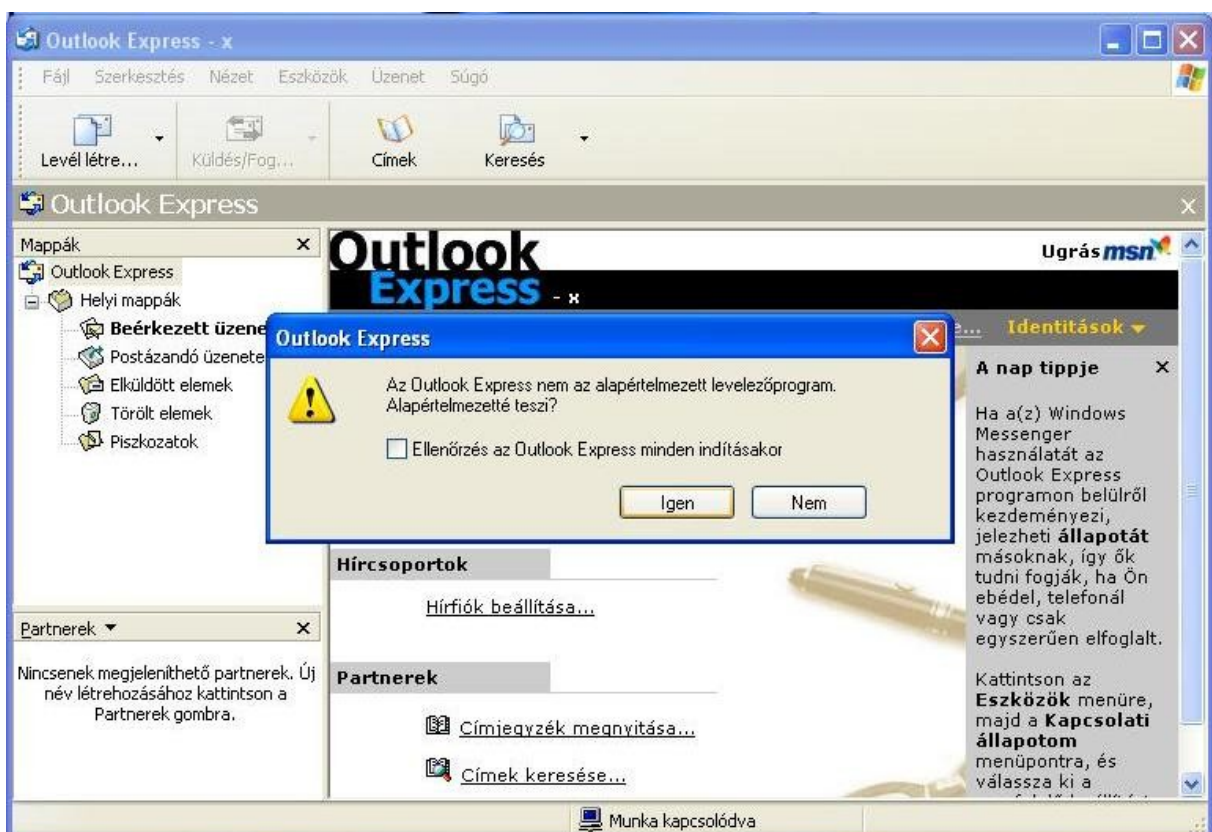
Outlook Express - x

Fájl Szerkesztés Nézet Eszközök Üzenet Súgó

Levél létre... Küldés/Fog... Címek Keresés

Outlook Express

Mappák ×
Outlook Express
Helyi mappák
Beérkezett üzene
Postázandó üzenete
Elküldött elemek
Törölt elemek
Piszkozatok

Partnerek ▾ ×

Nincsenek megjeleníthető partnerek. Új név létrehozásához kattintson a Partnerek gombra.

Outlook Express - x

Ugrás msn

e... Identitások ▾

Outlook Express

Az Outlook Express nem az alapértelmezett levelezőprogram. Alapértelmezetté teszi?

Ellenőrzés az Outlook Express minden indításakor

Igen Nem

Hírcsoportok

Hírfiók beállítása...

Partnerek

Címjegyzék megnyitása...

Címek keresése...

A nap tippje ×

Ha a(z) Windows Messenger használatát az Outlook Express programon belülről kezdeményezi, jelezheti állapotát másoknak, így ők tudni fogják, ha Ön ebédel, telefonál vagy csak egyszerűen elfoglalt.

Kattintson az Eszközök menüre, majd a Kapcsolati állapotom menüpontra, és válassza ki a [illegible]

Munka kapcsolódva